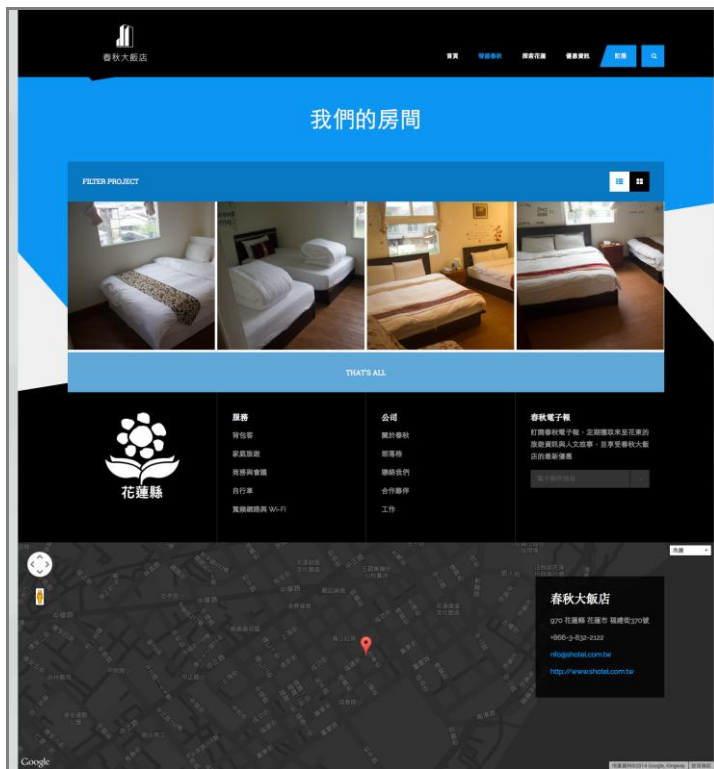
春秋大飯店

首頁 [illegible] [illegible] 優惠資訊 訂房

我們的房間

FILTER PROJECT

THAT'S ALL

花蓮縣

服務
背包客
家庭旅遊
商務與會議
自行車
寬頻網路與 Wi-Fi

公司
關於春秋
部落格
聯絡我們
合作夥伴
工作

春秋電子報
訂閱春秋電子報，定期獲取來至花東的旅遊資訊與人文故事，並享受春秋大飯店的最新優惠

電子郵件地址

地圖

春秋大飯店
970 花蓮縣 花蓮市 福建街370號
+886-3-832-2122
nfo@shotel.com.tw
http://www.shotel.com.tw

Google
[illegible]